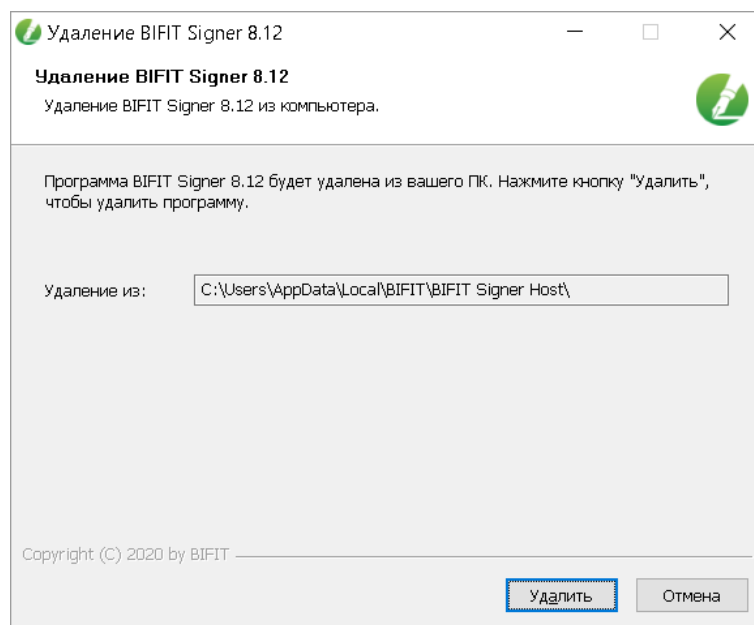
Удаление BIFIT Signer 8.12

Удаление BIFIT Signer 8.12

Удаление BIFIT Signer 8.12 из компьютера.

Программа BIFIT Signer 8.12 будет удалена из вашего ПК. Нажмите кнопку "Удалить", чтобы удалить программу.

Удаление из: C:\Users\AppData\Local\BIFIT\BIFIT Signer Host\

Copyright (C) 2020 by BIFIT

Удалить

Отмена